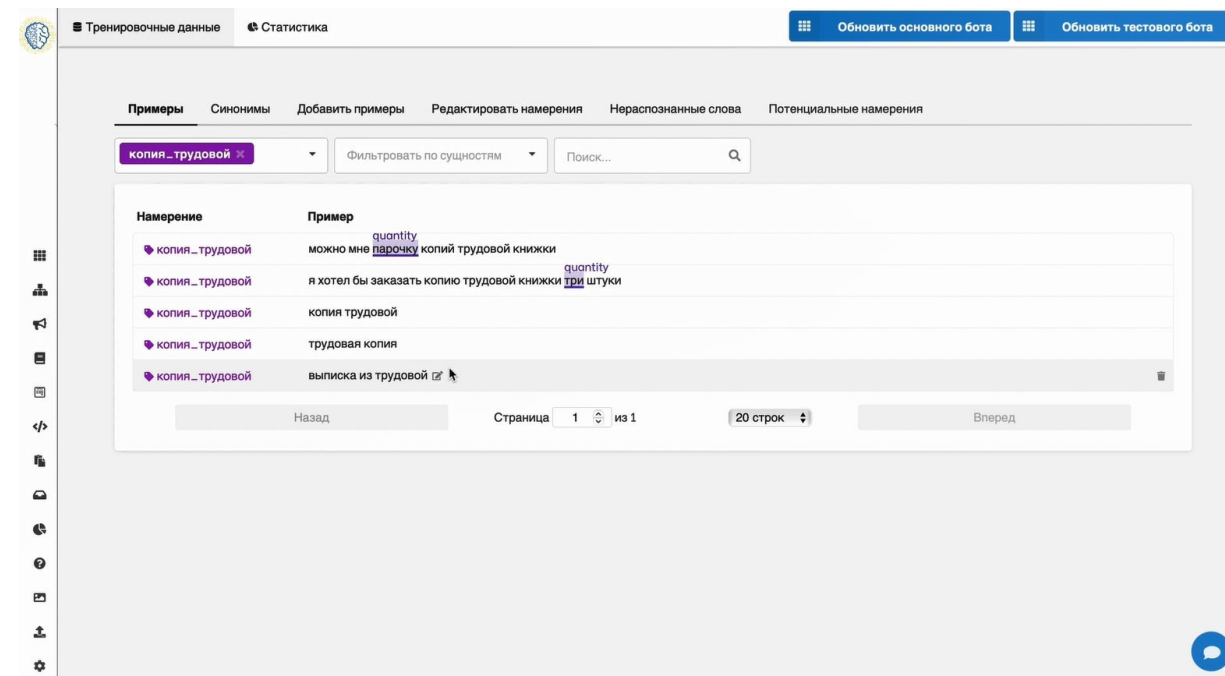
Тренировочные данные Статистика

Обновить основного бота Обновить тестового бота

Примеры Синонимы Добавить примеры Редактировать намерения Нераспознанные слова Потенциальные намерения

копия_трудовой ×

Фильтровать по сущностям

Поиск...

| Намерение | Пример |
|---|---|
| копия_трудовой | можно мне парочку (quantity) копий трудовой книжки |
| копия_трудовой | я хотел бы заказать копию трудовой книжки три (quantity) штуки |
| копия_трудовой | копия трудовой |
| копия_трудовой | трудовая копия |
| копия_трудовой | выписка из трудовой |

Назад Страница 1 из 1 20 строк Вперед